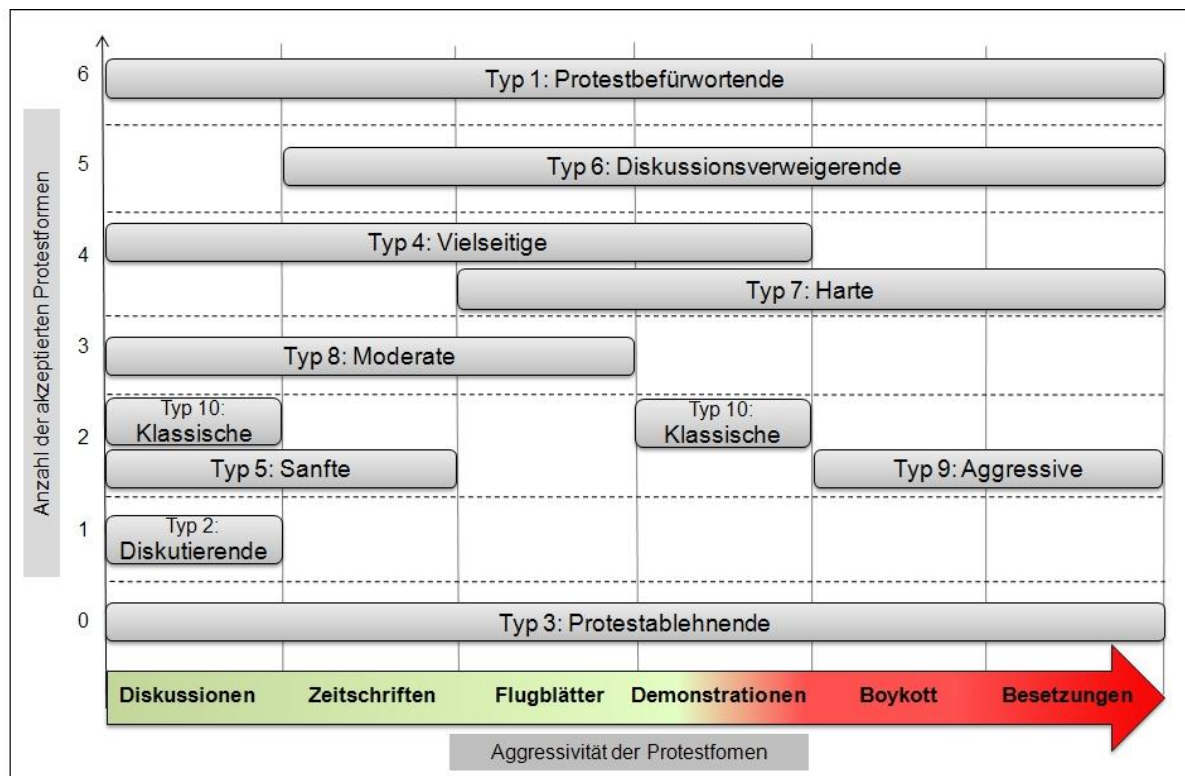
Anzahl der akzeptierten Protestformen

6
Typ 1: Protestbefürwortende

5
Typ 6: Diskussionsverweigerende

4
Typ 4: Vielseitige

Typ 7: Harte

3
Typ 8: Moderate

2
Typ 10: Klassische

Typ 10: Klassische

Typ 5: Sanfte

Typ 9: Aggressive

1
Typ 2: Diskutierende

0
Typ 3: Protestablehnende

Diskussionen
Zeitschriften
Flugblätter
Demonstrationen
Boykott
Besetzungen

Aggressivität der Protestfomen